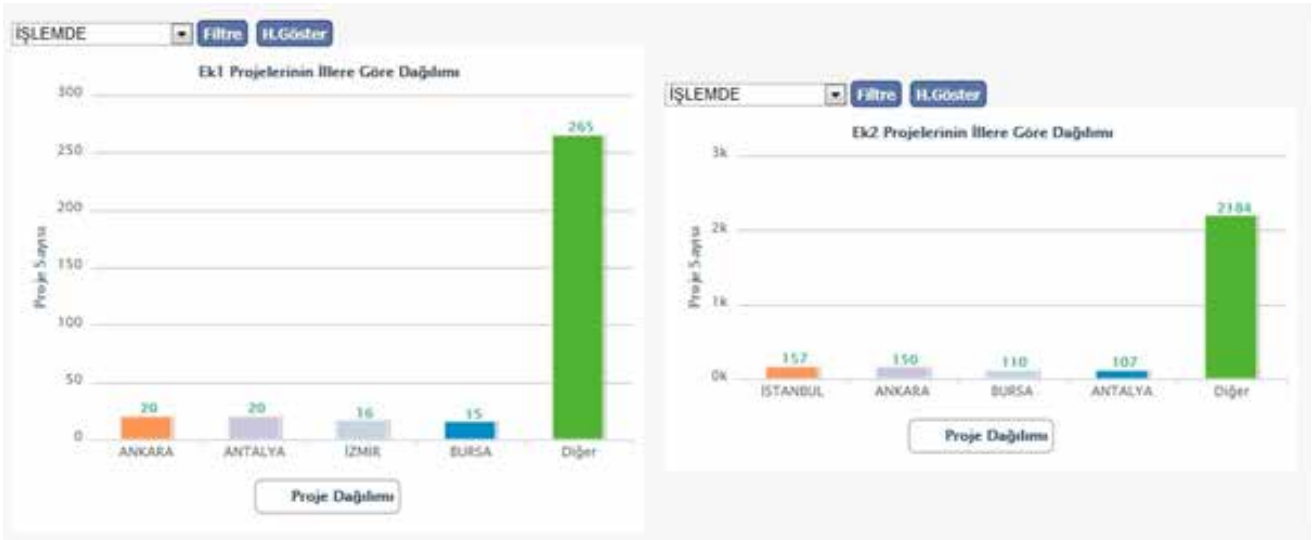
İŞLEMDE Filtre H.Göster

Ek1 Projelerinin İllere Göre Dağılımı

Proje Sayısı

300
250
200
150
100
50
0

20 ANKARA
20 ANTALYA
16 İZMIR
15 BURSA
265 Diğer

Proje Dağılımı

İŞLEMDE Filtre H.Göster

Ek2 Projelerinin İllere Göre Dağılımı

Proje Sayısı

3k
2k
1k
0k

157 İSTANBUL
150 ANKARA
110 BURSA
107 ANTALYA
2184 Diğer

Proje Dağılımı